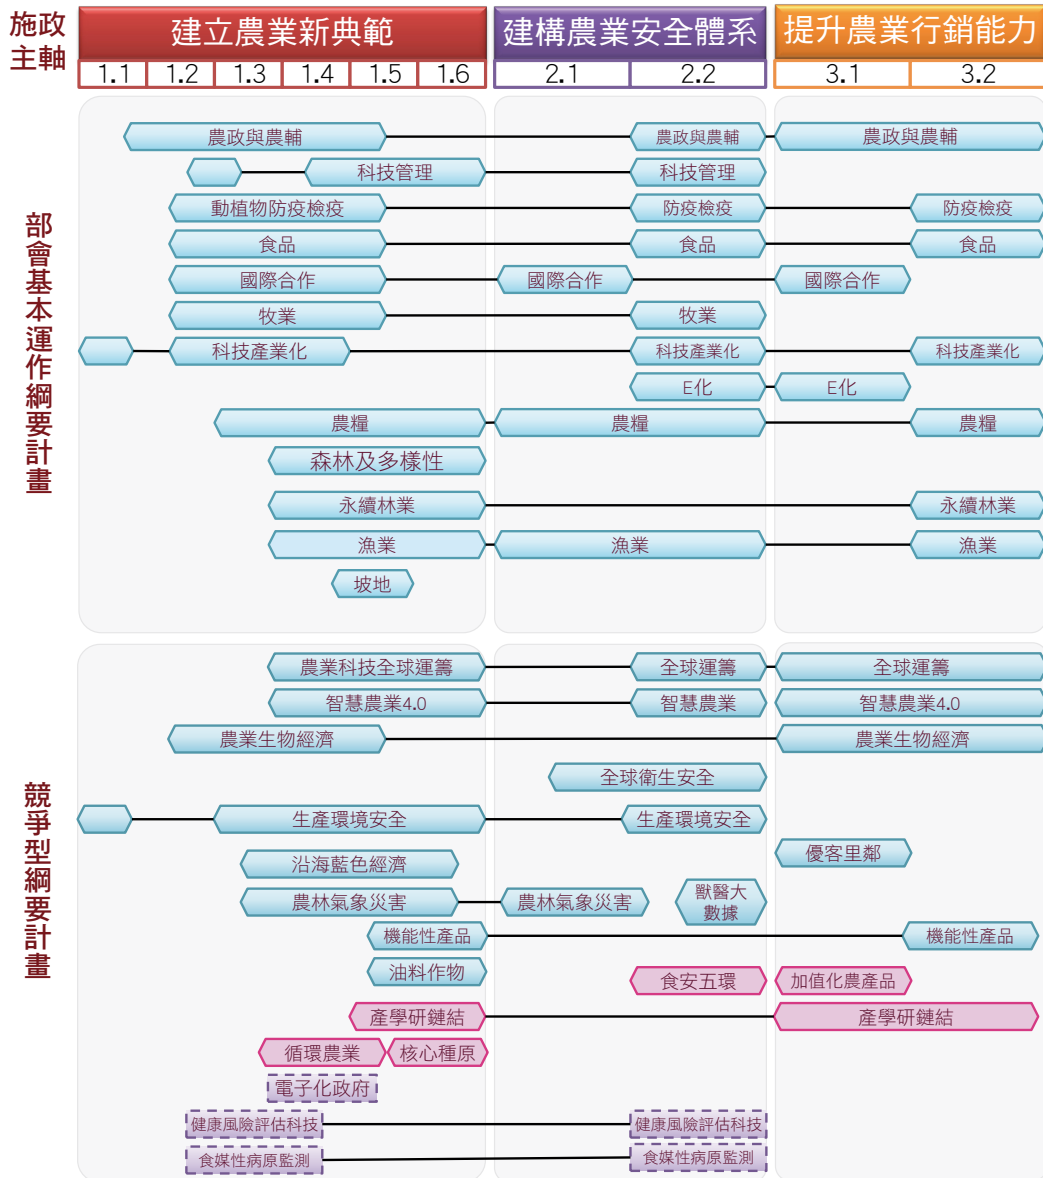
施政主軸

建立農業新典範

建構農業安全體系

提升農業行銷能力

| 1.1 | 1.2 | 1.3 | 1.4 | 1.5 | 1.6 | 2.1 | 2.2 | 3.1 | 3.2 |
|---|---|---|---|---|---|---|---|---|---|

部會基本運作綱要計畫

農政與農輔 農政與農輔 農政與農輔
科技管理 科技管理
動植物防疫檢疫 防疫檢疫 防疫檢疫
食品 食品 食品
國際合作 國際合作 國際合作
牧業 牧業
科技產業化 科技產業化 科技產業化
E化 E化
農糧 農糧 農糧
森林及多樣性
永續林業 永續林業
漁業 漁業 漁業
坡地

競爭型綱要計畫

農業科技全球運籌 全球運籌 全球運籌
智慧農業4.0 智慧農業 智慧農業4.0
農業生物經濟 農業生物經濟
全球衛生安全
生產環境安全 生產環境安全
沿海藍色經濟
優客里鄰
農林氣象災害 農林氣象災害
獸醫大數據
機能性產品 機能性產品
油料作物
食安五環
加值化農產品
產學研鏈結 產學研鏈結
循環農業 核心種原
電子化政府
健康風險評估科技 健康風險評估科技
食媒性病原監測 食媒性病原監測